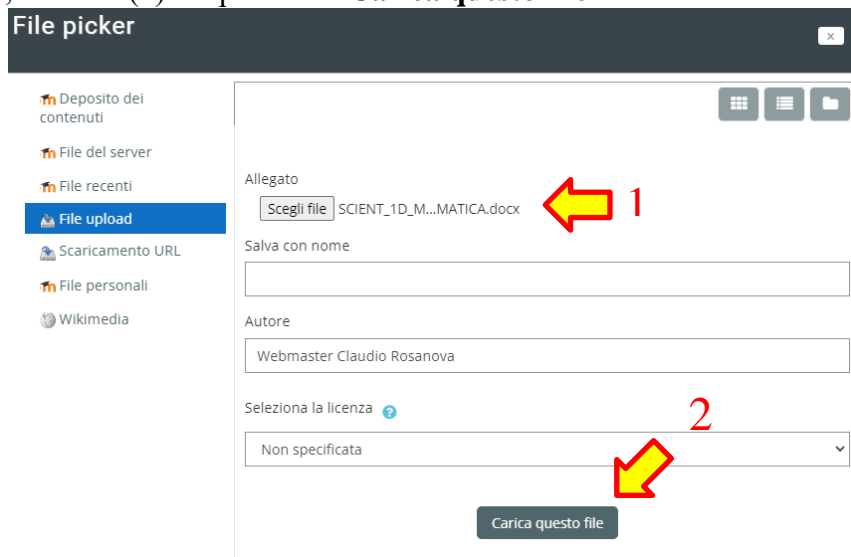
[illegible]

File picker

Deposito dei contenuti
File del server
File recenti
File upload
Scaricamento URL
File personali
Wikimedia

Allegato
Scegli file SCIENT_1D_M...MATICA.docx
1
Salva con nome

Autore
Webmaster Claudio Rosanova

Seleziona la licenza
2
Non specificata

Carica questo file